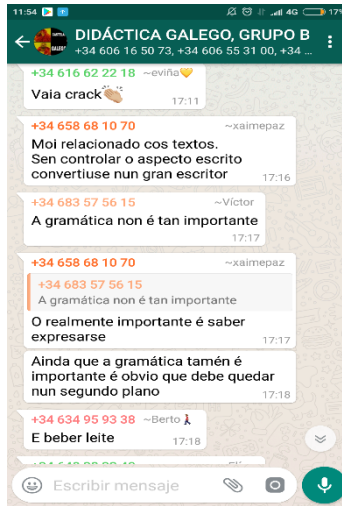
11:54 4G 17%

DIDÁCTICA GALEGO, GRUPO B
+34 606 16 50 73, +34 606 55 31 00, +34 ...

+34 616 62 22 18 ~eviña
Vaia crack
17:11

+34 658 68 10 70 ~xaimepaz
Moi relacionado cos textos.
Sen controlar o aspecto escrito convertiuse nun gran escritor
17:16

+34 683 57 56 15 ~Víctor
A gramática non é tan importante
17:17

+34 658 68 10 70 ~xaimepaz
+34 683 57 56 15
A gramática non é tan importante
O realmente importante é saber expresarse
17:17

Ainda que a gramática tamén é importante é obvio que debe quedar nun segundo plano
17:18

+34 634 95 93 38 ~Berto
E beber leite
17:18

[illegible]

Escribir mensaje